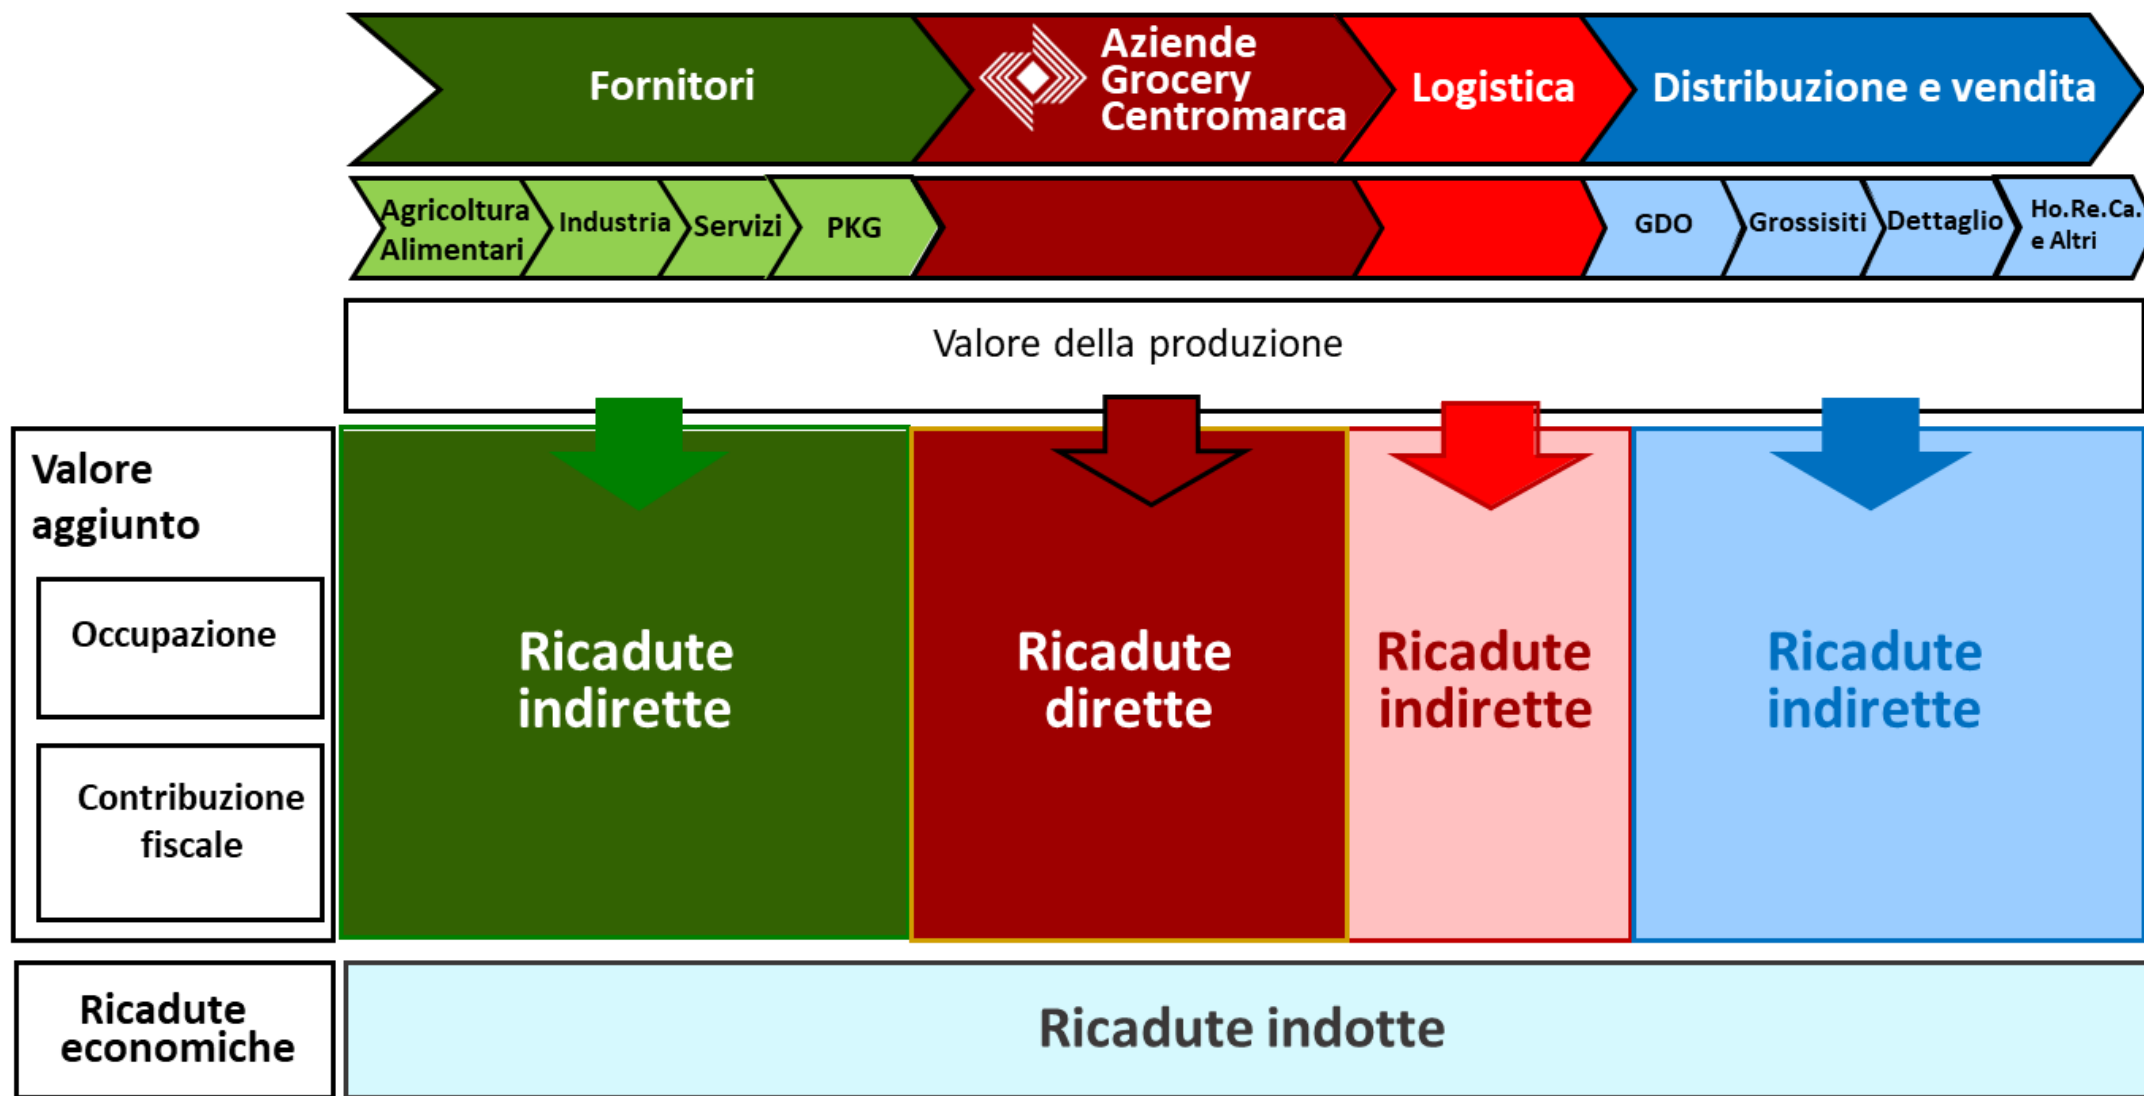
Fornitori

Aziende Grocery Centromarca

Logistica

Distribuzione e vendita

Agricoltura Alimentari

Industria

Servizi

PKG

GDO

Grossisiti

Dettaglio

Ho.Re.Ca. e Altri

Valore della produzione

Valore aggiunto

Occupazione

Contribuzione fiscale

Ricadute indirette

Ricadute dirette

Ricadute indirette

Ricadute indirette

Ricadute economiche

Ricadute indotte